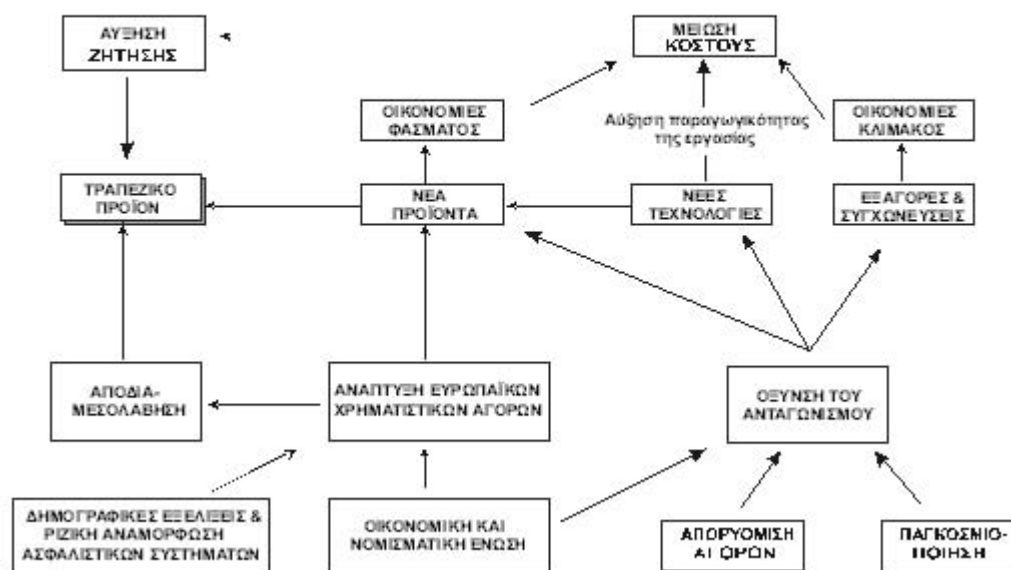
ΑΥΞΗΣΗ ΖΗΤΗΣΗΣ

ΜΕΙΩΣΗ ΚΟΣΤΟΥΣ

ΟΙΚΟΝΟΜΙΕΣ ΦΑΣΜΑΤΟΣ

Αύξηση παραγωγικότητας της εργασίας

ΟΙΚΟΝΟΜΙΕΣ ΚΛΙΜΑΚΟΣ

ΤΡΑΠΕΖΙΚΟ ΠΡΟΪΟΝ

ΝΕΑ ΠΡΟΪΟΝΤΑ

ΝΕΕΣ ΤΕΧΝΟΛΟΓΙΕΣ

ΕΞΑΓΟΡΕΣ & ΣΥΓΧΩΝΕΥΣΕΙΣ

ΑΠΟΔΙΑ-ΜΕΣΟΛΑΒΗΣΗ

ΑΝΑΠΤΥΞΗ ΕΥΡΩΠΑΪΚΩΝ ΧΡΗΜΑΤΙΣΤΙΚΩΝ ΑΓΟΡΩΝ

ΟΞΥΝΣΗ ΤΟΥ ΑΝΤΑΓΩΝΙΣΜΟΥ

ΔΗΜΟΓΡΑΦΙΚΕΣ ΕΞΕΛΙΞΕΙΣ & ΡΙΖΙΚΗ ΑΝΑΜΟΡΦΩΣΗ ΑΣΦΑΛΙΣΤΙΚΩΝ ΣΥΣΤΗΜΑΤΩΝ

ΟΙΚΟΝΟΜΙΚΗ ΚΑΙ ΝΟΜΙΣΜΑΤΙΚΗ ΕΝΩΣΗ

ΑΠΟΡΥΘΜΙΣΗ ΑΓΟΡΩΝ

ΠΑΓΚΟΣΜΙΟ-ΠΟΙΗΣΗ